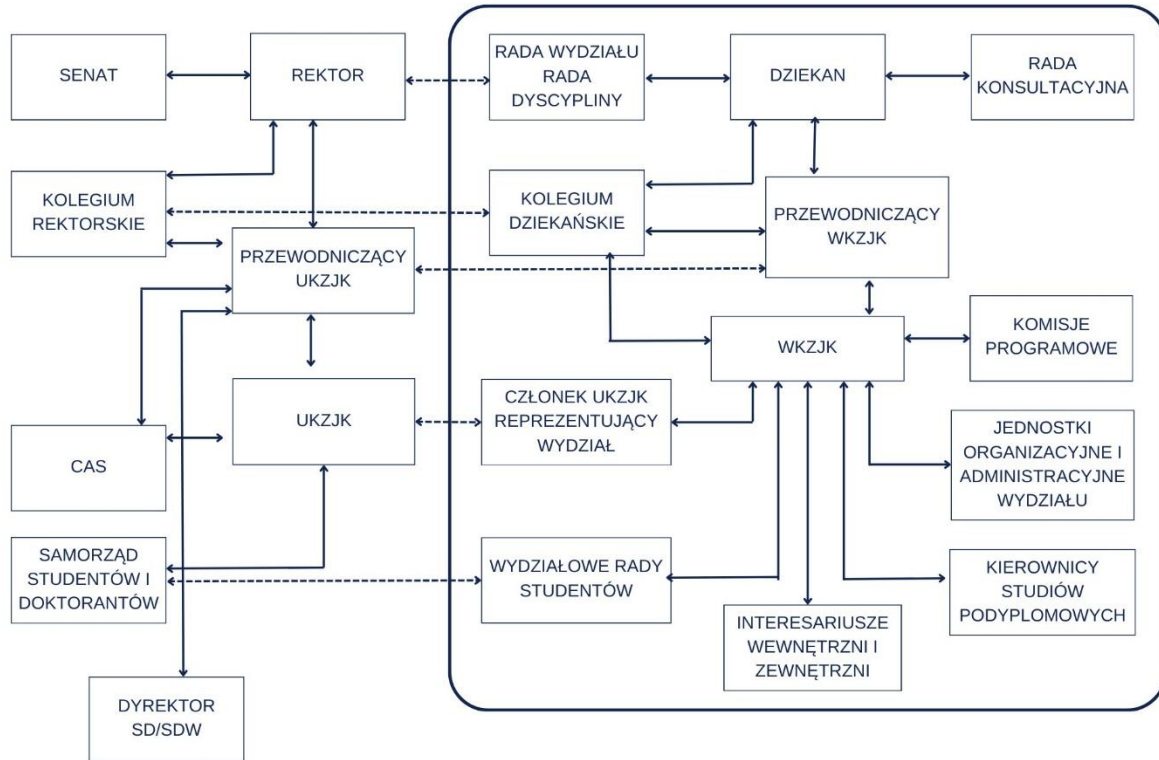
SENAT

REKTOR

RADA WYDZIAŁU RADA DYSCYPLINY

DZIEKAN

RADA KONSULTACYJNA

KOLEGIUM REKTORSKIE

KOLEGIUM DZIEKAŃSKIE

PRZEWODNICZĄCY WKZJK

PRZEWODNICZĄCY UKZJK

WKZJK

KOMISJE PROGRAMOWE

UKZJK

CZŁONEK UKZJK REPREZENTUJĄCY WYDZIAŁ

CAS

JEDNOSTKI ORGANIZACYJNE I ADMINISTRACYJNE WYDZIAŁU

SAMORZĄD STUDENTÓW I DOKTORANTÓW

WYDZIAŁOWE RADY STUDENTÓW

KIEROWNICY STUDIÓW PODYPLOMOWYCH

INTERESARIUSZE WEWNĘTRZNI I ZEWNĘTRZNI

DYREKTOR SD/SDW